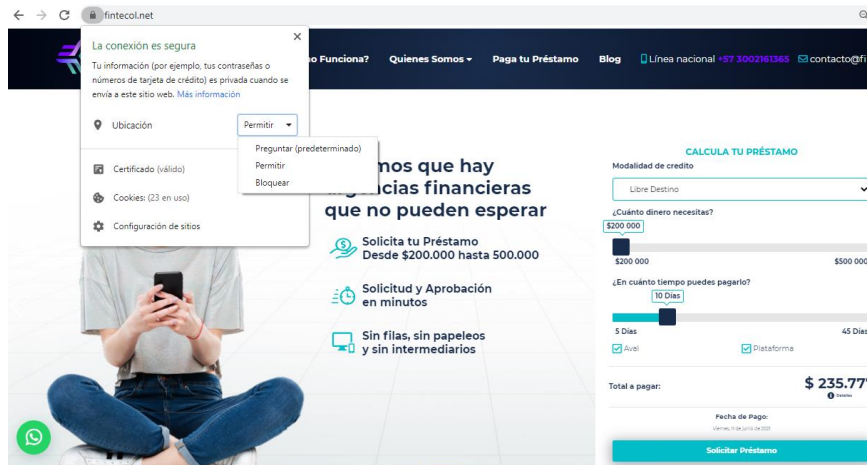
fintecol.net

La conexión es segura

Tu información (por ejemplo, tus contraseñas o números de tarjeta de crédito) es privada cuando se envía a este sitio web. Más información

Ubicación
Permitir
Preguntar (predeterminado)
Permitir
Bloquear

Certificado (válido)

Cookies: (23 en uso)

Configuración de sitios

o Funciona? Quienes Somos Paga tu Préstamo Blog Línea nacional +57 3002161365 contacto@fi

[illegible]mos que hay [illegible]gencias financieras que no pueden esperar

Solicita tu Préstamo Desde $200.000 hasta 500.000

Solicitud y Aprobación en minutos

Sin filas, sin papeleos y sin intermediarios

CALCULA TU PRÉSTAMO

Modalidad de credito

Libre Destino

¿Cuánto dinero necesitas?

$200 000

$200 000 $500 000

¿En cuánto tiempo puedes pagarlo?

10 Dias

5 Dias 45 Dias

Aval Plataforma

Total a pagar: $ 235.77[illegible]

Detalles

Fecha de Pago:

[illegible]

Solicitar Préstamo